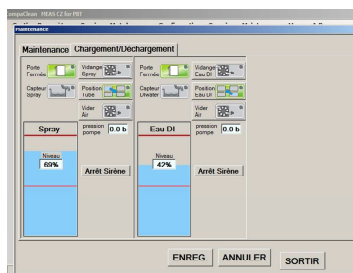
ompaClean MEAS C2 for PRT
maintenance
Maintenance Chargement/Déchargement
Porte Fermée
Vidange Spray
Capteur Spray
Position tube
Vider Air
pression pompe 0.0 b
Spray
Niveau 69%
Arrêt Sirène
Porte Fermée
Vidange Eau DI
Capteur Eau DI
Position Eau DI
Vider Air
pression pompe 0.0 b
Eau DI
Niveau 42%
Arrêt Sirène
ENREG
ANNULER
SORTIR